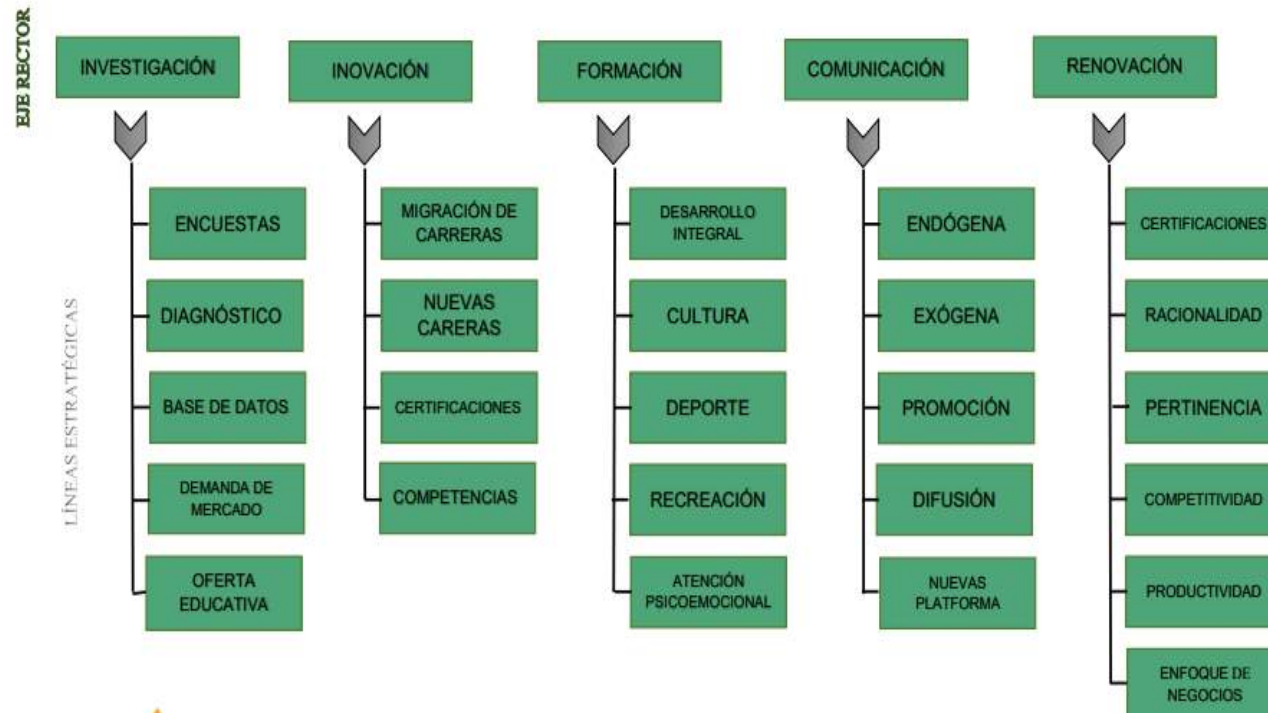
EJE RECTOR

LÍNEAS ESTRATÉGICAS

INVESTIGACIÓN

ENCUESTAS

DIAGNÓSTICO

BASE DE DATOS

DEMANDA DE MERCADO

OFERTA EDUCATIVA

INOVACIÓN

MIGRACIÓN DE CARRERAS

NUEVAS CARERAS

CERTIFICACIONES

COMPETENCIAS

FORMACIÓN

DESARROLLO INTEGRAL

CULTURA

DEPORTE

RECREACIÓN

ATENCIÓN PSICOEMOCIONAL

COMUNICACIÓN

ENDÓGENA

EXÓGENA

PROMOCIÓN

DIFUSIÓN

NUEVAS PLATFORMA

RENOVACIÓN

CERTIFICACIONES

RACIONALIDAD

PERTINENCIA

COMPETITIVIDAD

PRODUCTIVIDAD

ENFOQUE DE NEGOCIOS